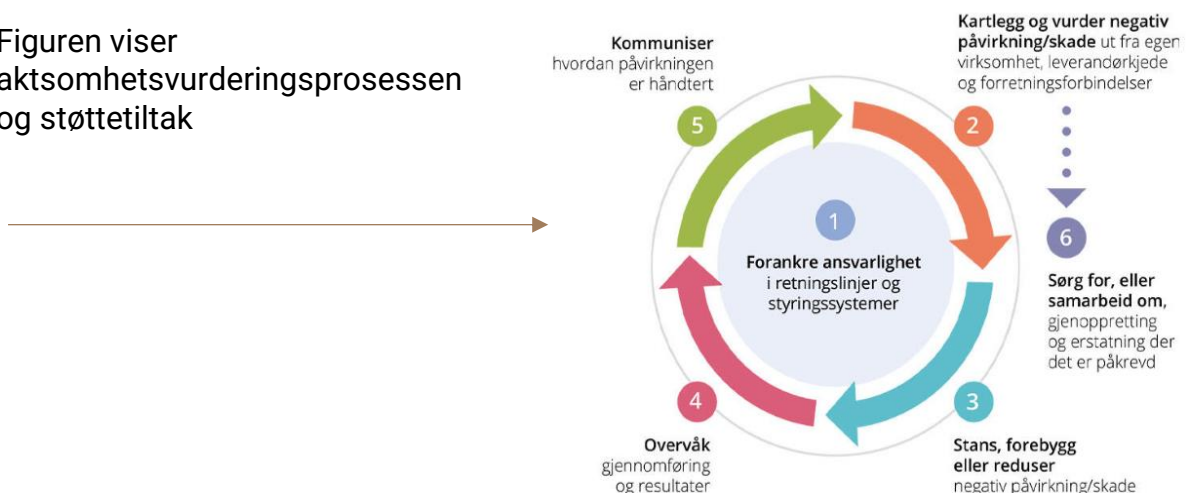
Figuren viser aktsomhetsvurderingsprosessen og støttetiltak

Kommuniser hvordan påvirkningen er håndtert

5

Kartlegg og vurder negativ påvirkning/skade ut fra egen virksomhet, leverandørkjede og forretningsforbindelser

2

1

Forankre ansvarlighet i retningslinjer og styringssystemer

6

Sørg for, eller samarbeid om, gjenoppretting og erstatning der det er påkrevd

4

3

Overvåk gjennomføring og resultater

Stans, forebygg eller reduser negativ påvirkning/skade